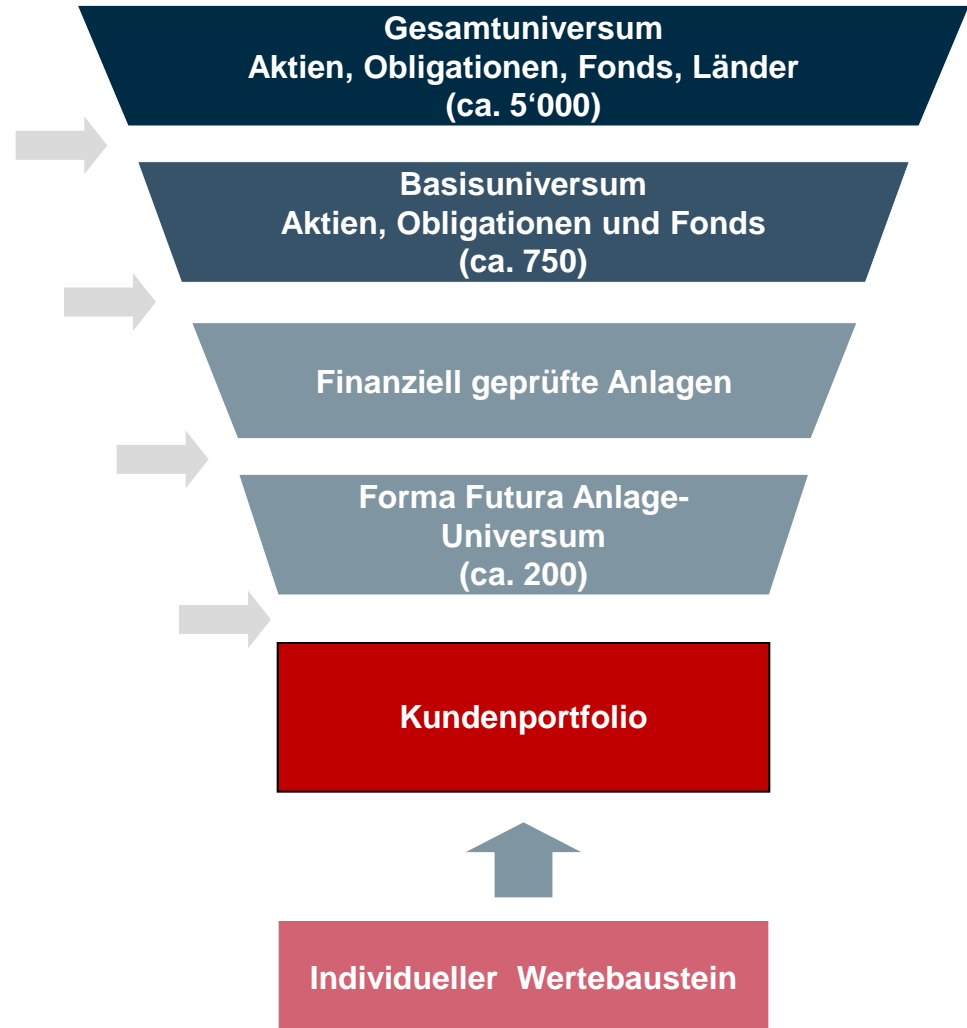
Gesamtuniversum
Aktien, Obligationen, Fonds, Länder
(ca. 5‘000)

Basisuniversum
Aktien, Obligationen und Fonds
(ca. 750)

Finanziell geprüfte Anlagen

Forma Futura Anlage-Universum
(ca. 200)

Kundenportfolio

Individueller Wertebaustein